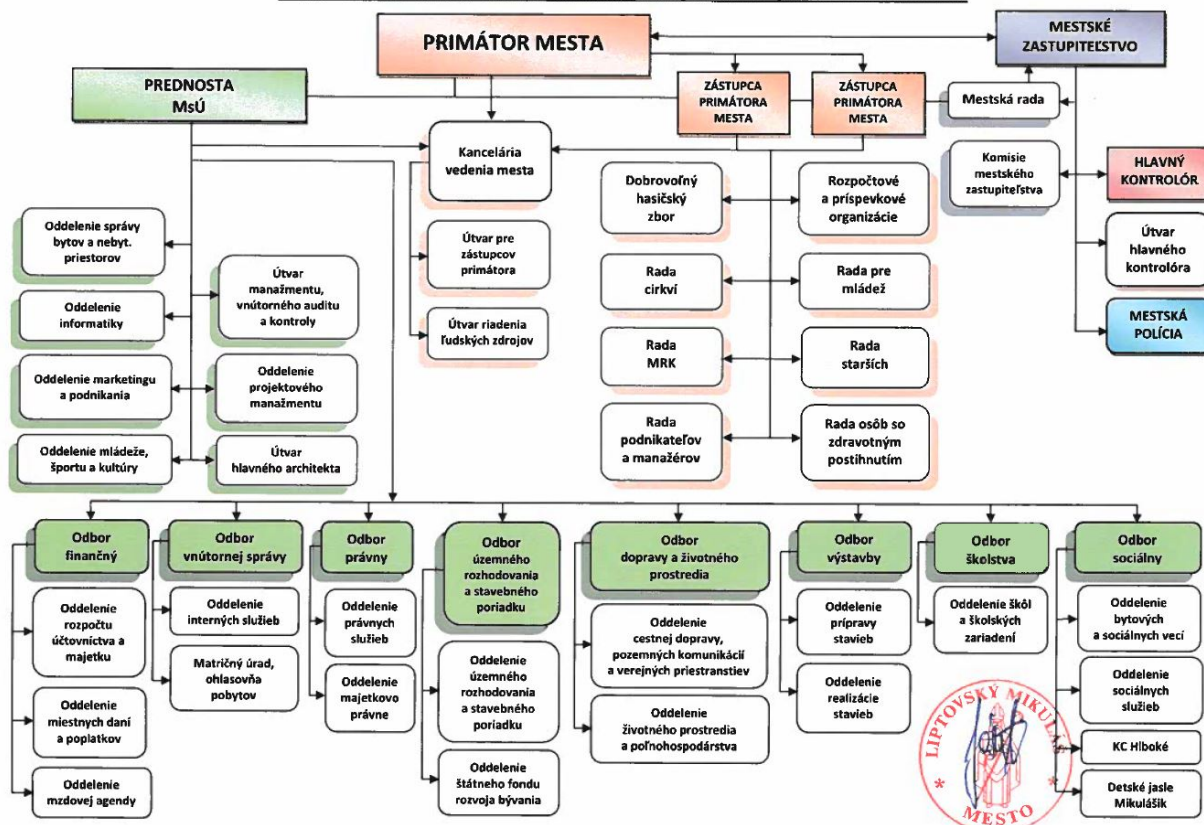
PRIMÁTOR MESTA

MESTSKÉ ZASTUPITEĽSTVO

PREDNOSTA MsÚ

ZÁSTUPCA PRIMÁTORA MESTA

ZÁSTUPCA PRIMÁTORA MESTA

Mestská rada

Kancelária vedenia mesta

Komisie mestského zastupiteľstva

HLAVNÝ KONTROLÓR

Dobrovoľný hasičský zbor

Rozpočtové a príspevkové organizácie

Útvar hlavného kontrolóra

MESTSKÁ POLÍCIA

Oddelenie správy bytov a nebyt. priestorov

Útvar pre zástupcov primátora

Útvar manažmentu, vnútorného auditu a kontroly

Oddelenie informatiky

Rada cirkví

Rada pre mládež

Útvar riadenia ľudských zdrojov

Rada MRK

Rada starších

Oddelenie marketingu a podnikania

Oddelenie projektového manažmentu

Rada podnikateľov a manažérov

Rada osôb so zdravotným postihnutím

Oddelenie mládeže, športu a kultúry

Útvar hlavného architekta

Odbor finančný

Odbor vnútornej správy

Odbor právny

Odbor územného rozhodovania a stavebného poriadku

Odbor dopravy a životného prostredia

Odbor výstavby

Odbor školstva

Odbor sociálny

Oddelenie rozpočtu účtovníctva a majetku

Oddelenie interných služieb

Oddelenie právnych služieb

Oddelenie cestnej dopravy, pozemných komunikácií a verejných priestranstiev

Oddelenie prípravy stavieb

Oddelenie škôl a školských zariadení

Oddelenie bytových a sociálnych vecí

Matričný úrad, ohlasovňa pobytov

Oddelenie majetkovo právne

Oddelenie územného rozhodovania a stavebného poriadku

Oddelenie realizácie stavieb

Oddelenie sociálnych služieb

Oddelenie miestnych daní a poplatkov

Oddelenie životného prostredia a poľnohospodárstva

KC Hlboké

Oddelenie mzdovej agendy

Oddelenie štátneho fondu rozvoja bývania

Detské jasle Mikulášik

LIPTOVSKÝ MIKULÁŠ
MESTO